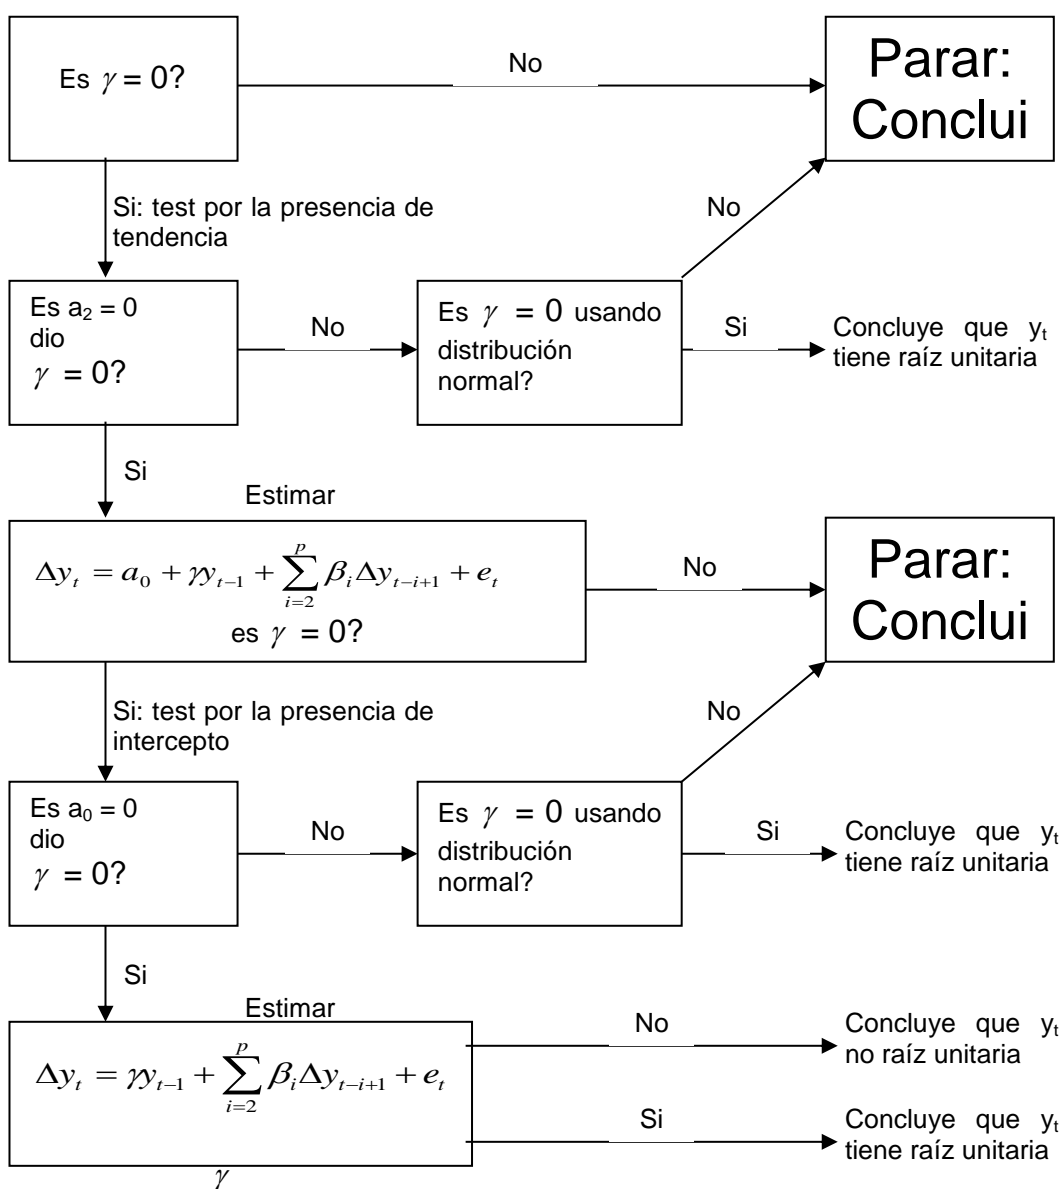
Es $\gamma = 0$?

No

Parar: Conclui

Si: test por la presencia de tendencia

No

Es $a_2 = 0$ dio $\gamma = 0$?

No

Es $\gamma = 0$ usando distribución normal?

Si

Concluye que $y_t$ tiene raíz unitaria

Si

Estimar

$\Delta y_t = a_0 + \gamma y_{t-1} + \sum_{i=2}^{p} \beta_i \Delta y_{t-i+1} + e_t$

es $\gamma = 0$?

No

Parar: Conclui

Si: test por la presencia de intercepto

No

Es $a_0 = 0$ dio $\gamma = 0$?

No

Es $\gamma = 0$ usando distribución normal?

Si

Concluye que $y_t$ tiene raíz unitaria

Si

Estimar

$\Delta y_t = \gamma y_{t-1} + \sum_{i=2}^{p} \beta_i \Delta y_{t-i+1} + e_t$

$\gamma$

No

Concluye que $y_t$ no raíz unitaria

Si

Concluye que $y_t$ tiene raíz unitaria